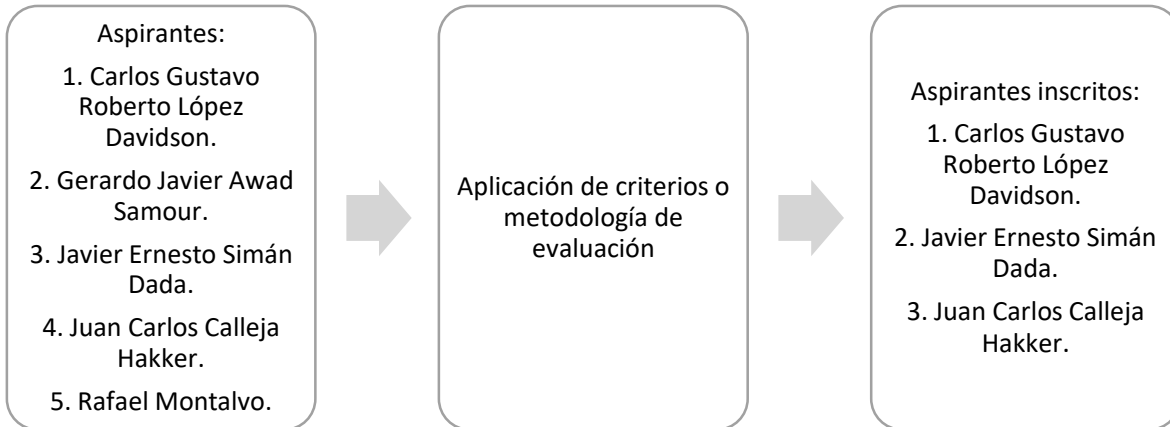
Aspirantes:

1. Carlos Gustavo Roberto López Davidson.

2. Gerardo Javier Awad Samour.

3. Javier Ernesto Simán Dada.

4. Juan Carlos Calleja Hakker.

5. Rafael Montalvo.

Aplicación de criterios o metodología de evaluación

Aspirantes inscritos:

1. Carlos Gustavo Roberto López Davidson.

2. Javier Ernesto Simán Dada.

3. Juan Carlos Calleja Hakker.